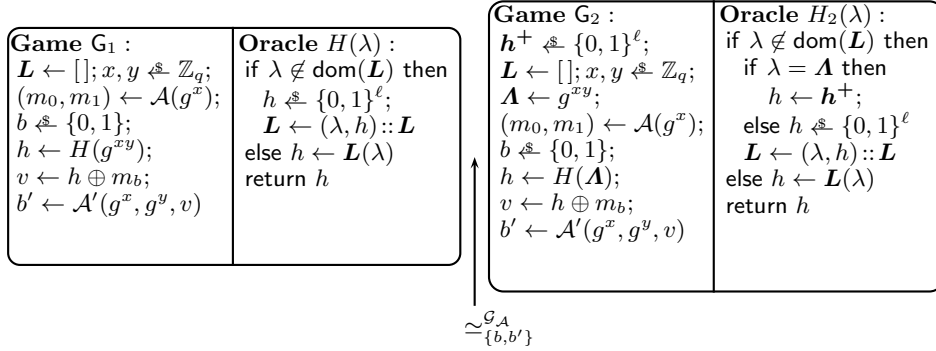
**Game** $\mathsf{G}_1$ :
$\boldsymbol{L} \leftarrow [\,]; x, y \overset{\$}{\leftarrow} \mathbb{Z}_q;$
$(m_0, m_1) \leftarrow \mathcal{A}(g^x);$
$b \overset{\$}{\leftarrow} \{0,1\};$
$h \leftarrow H(g^{xy});$
$v \leftarrow h \oplus m_b;$
$b' \leftarrow \mathcal{A}'(g^x, g^y, v)$

**Oracle** $H(\lambda)$ :
if $\lambda \notin \mathsf{dom}(\boldsymbol{L})$ then
$h \overset{\$}{\leftarrow} \{0,1\}^\ell;$
$\boldsymbol{L} \leftarrow (\lambda, h) :: \boldsymbol{L}$
else $h \leftarrow \boldsymbol{L}(\lambda)$
return $h$

**Game** $\mathsf{G}_2$ :
$\boldsymbol{h}^+ \overset{\$}{\leftarrow} \{0,1\}^\ell;$
$\boldsymbol{L} \leftarrow [\,]; x, y \overset{\$}{\leftarrow} \mathbb{Z}_q;$
$\boldsymbol{\Lambda} \leftarrow g^{xy};$
$(m_0, m_1) \leftarrow \mathcal{A}(g^x);$
$b \overset{\$}{\leftarrow} \{0,1\};$
$h \leftarrow H(\boldsymbol{\Lambda});$
$v \leftarrow h \oplus m_b;$
$b' \leftarrow \mathcal{A}'(g^x, g^y, v)$

**Oracle** $H_2(\lambda)$ :
if $\lambda \notin \mathsf{dom}(\boldsymbol{L})$ then
if $\lambda = \boldsymbol{\Lambda}$ then
$h \leftarrow \boldsymbol{h}^+;$
else $h \overset{\$}{\leftarrow} \{0,1\}^\ell$
$\boldsymbol{L} \leftarrow (\lambda, h) :: \boldsymbol{L}$
else $h \leftarrow \boldsymbol{L}(\lambda)$
return $h$

$\simeq^{\mathcal{G}_\mathcal{A}}_{\{b,b'\}}$